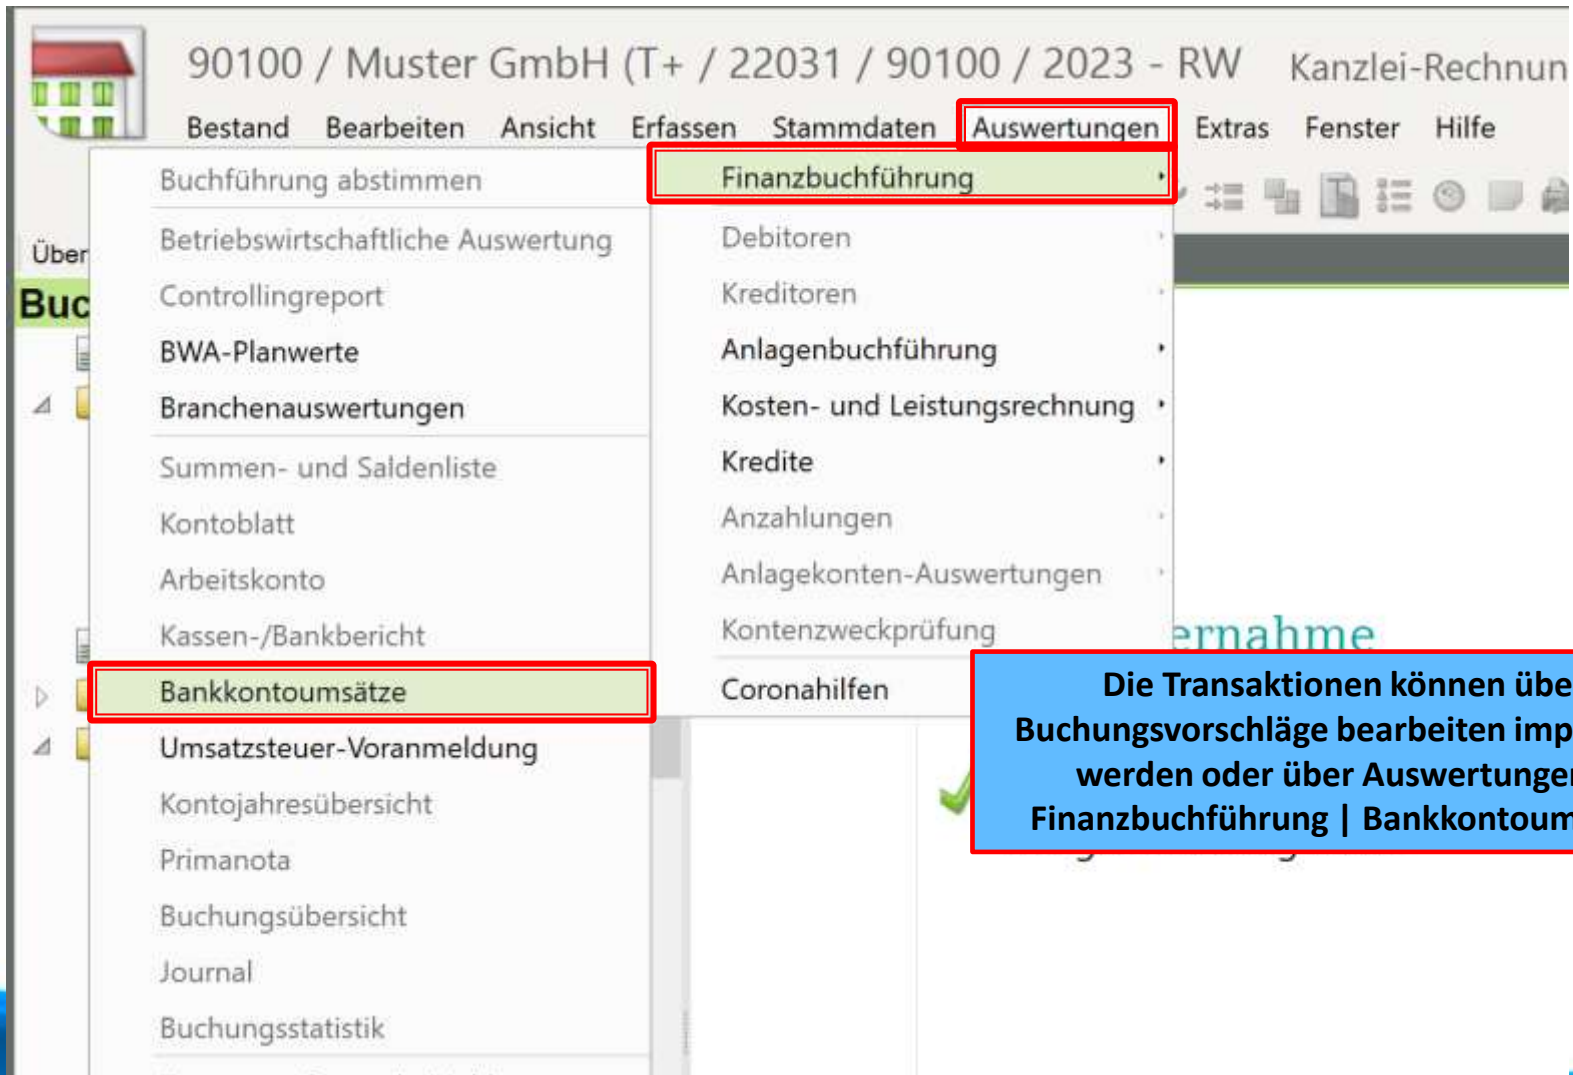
90100 / Muster GmbH (T+ / 22031 / 90100 / 2023 - RW Kanzlei-Rechnun

Bestand Bearbeiten Ansicht Erfassen Stammdaten Auswertungen Extras Fenster Hilfe

Über

Buc

Buchführung abstimmen
Betriebswirtschaftliche Auswertung
Controllingreport
BWA-Planwerte
Branchenauswertungen
Summen- und Saldenliste
Kontoblatt
Arbeitskonto
Kassen-/Bankbericht
Bankkontoumsätze
Umsatzsteuer-Voranmeldung
Kontojahresübersicht
Primanota
Buchungsübersicht
Journal
Buchungsstatistik

Finanzbuchführung
Debitoren
Kreditoren
Anlagenbuchführung
Kosten- und Leistungsrechnung
Kredite
Anzahlungen
Anlagekonten-Auswertungen
Kontenzweckprüfung
Coronahilfen

ernahme

Die Transaktionen können übe
Buchungsvorschläge bearbeiten imp
werden oder über Auswertunger
Finanzbuchführung | Bankkontoum